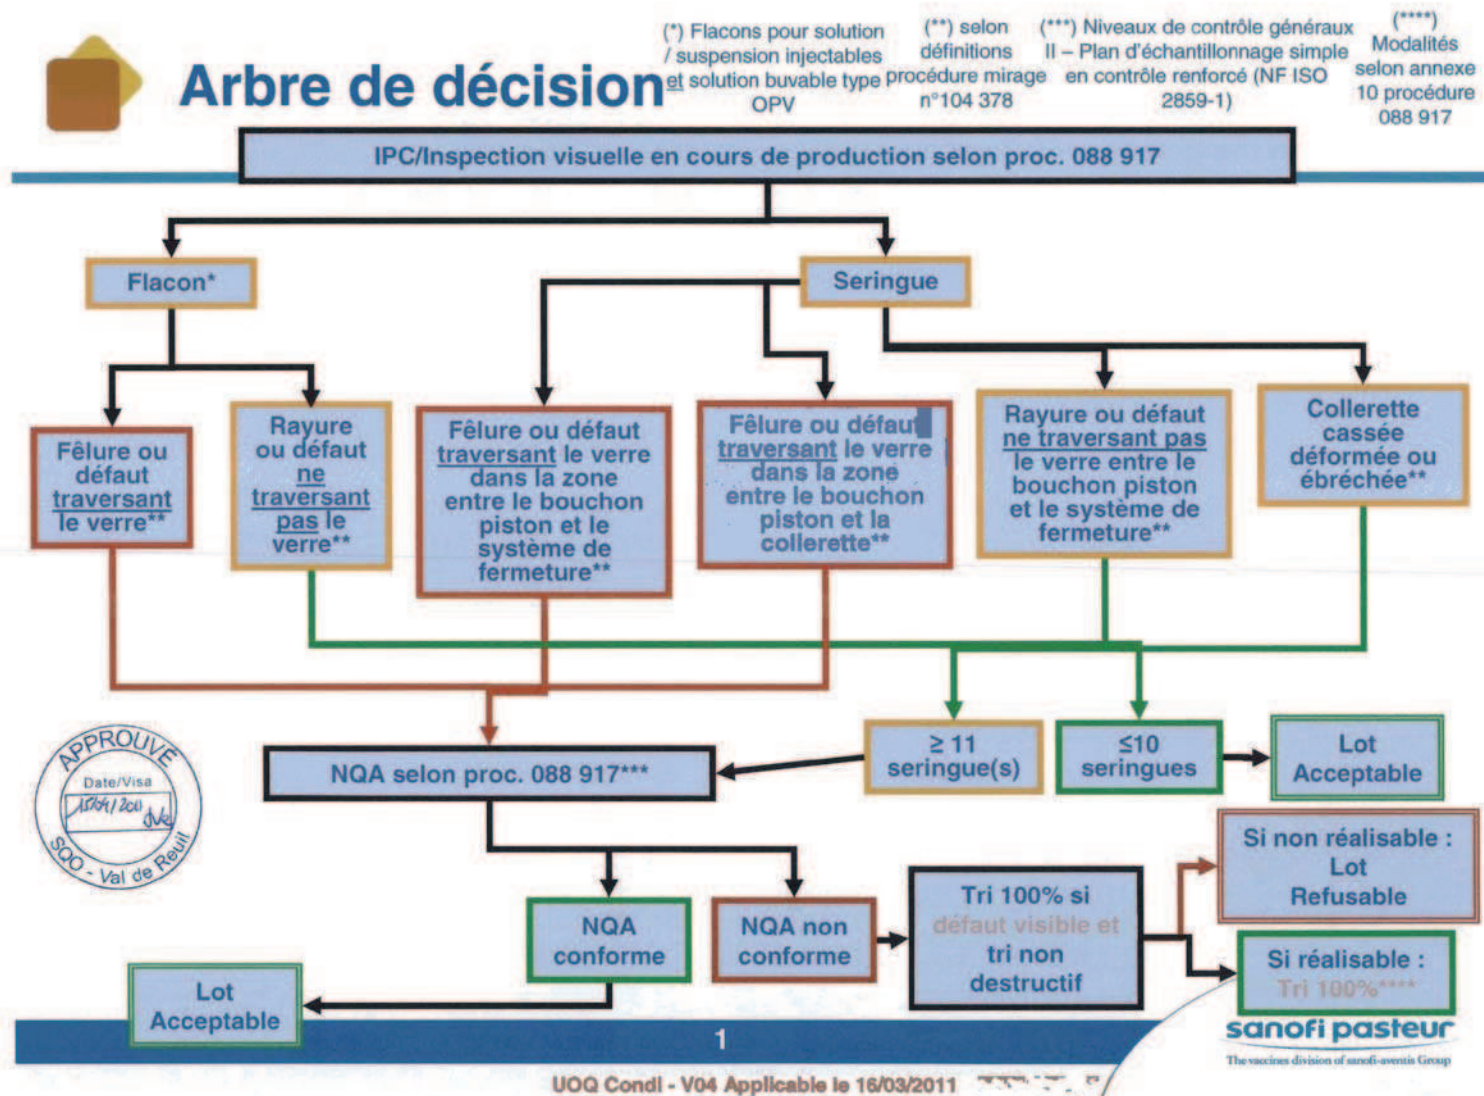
Arbre de décision

(*) Flacons pour solution / suspension injectables et solution buvable type OPV

(**) selon définitions procédure mirage n°104 378

(***) Niveaux de contrôle généraux II – Plan d'échantillonnage simple en contrôle renforcé (NF ISO 2859-1)

(****) Modalités selon annexe 10 procédure 088 917

IPC/Inspection visuelle en cours de production selon proc. 088 917

Flacon*

Seringue

Fêlure ou défaut traversant le verre**

Rayure ou défaut ne traversant pas le verre**

Fêlure ou défaut traversant le verre dans la zone entre le bouchon piston et le système de fermeture**

Fêlure ou défaut traversant le verre dans la zone entre le bouchon piston et la collerette**

Rayure ou défaut ne traversant pas le verre entre le bouchon piston et le système de fermeture**

Collerette cassée déformée ou ébréchée**

APPROUVE
Date/Visa
15/04/2011
SQO - Val de Reuil

NQA selon proc. 088 917***

≥ 11 seringue(s)

≤10 seringues

Lot Acceptable

Si non réalisable : Lot Refusable

NQA conforme

NQA non conforme

Tri 100% si défaut visible et tri non destructif

Si réalisable : Tri 100%****

Lot Acceptable

1

sanofi pasteur
The vaccines division of sanofi-aventis Group

UOQ Condi - V04 Applicable le 16/03/2011